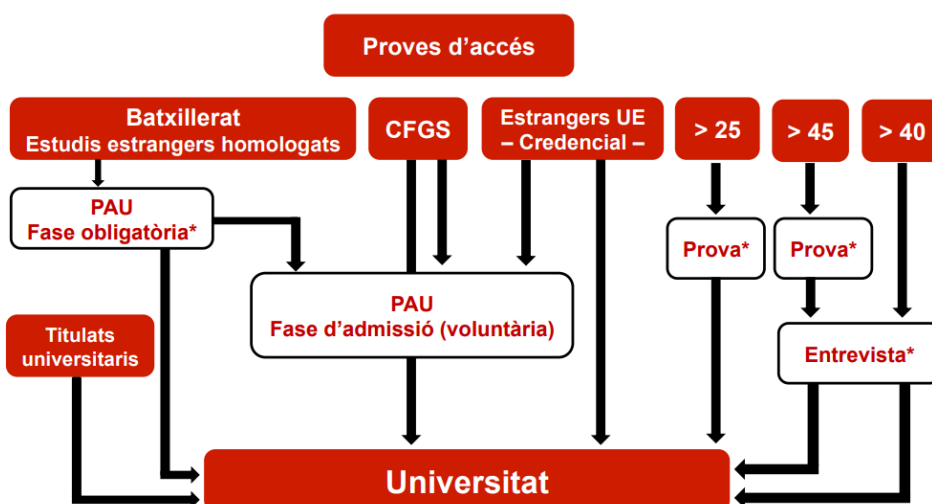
Proves d’accés

Batxillerat
Estudis estrangers homologats

CFGS

Estrangers UE
– Credencial –

> 25

> 45

> 40

PAU
Fase obligatòria*

Prova*

Prova*

PAU
Fase d’admissió (voluntària)

Titulats universitaris

Entrevista*

Universitat